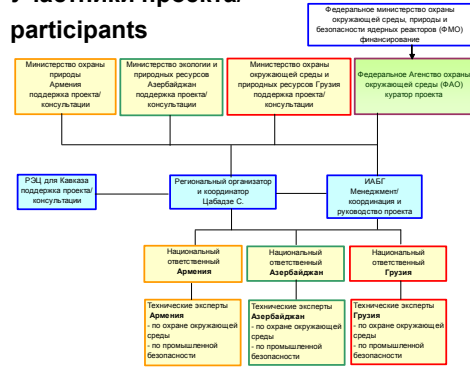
Участники проекта/
participants

Федеральное министерство охраны окружающей среды, природы и безопасности ядерных реакторов (ФМО) финансирование

Министерство охраны природы Армения поддержка проекта/ консультации

Министерство экологии и природных ресурсов Азербайджан поддержка проекта/ консультации

Министерство охраны окружающей среды и природных ресурсов Грузия поддержка проекта/ консультации

Федеральное Агенство охраны окружающей среды (ФАО) куратор проекта

РЭЦ для Кавказа поддержка проекта/ консультации

Региональный организатор и координатор Цабадзе С.

ИАБГ Менеджмент/ координация и руководство проекта

Национальный ответственный Армения

Национальный ответственный Азербайджан

Национальный ответственный Грузия

Технические эксперты Армения
- по охране окружающей среды
- по промышленной безопасности

Технические эксперты Азербайджан
- по охране окружающей среды
- по промышленной безопасности

Технические эксперты Грузия
- по охране окружающей среды
- по промышленной безопасности